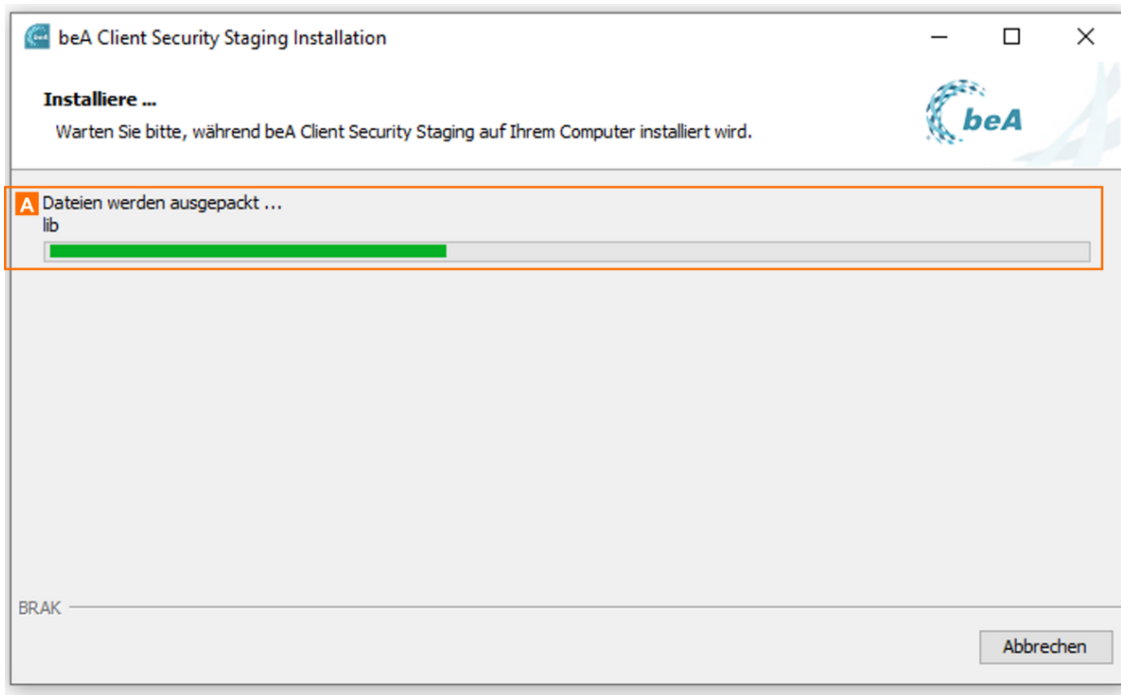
beA Client Security Staging Installation

Installiere ...

Warten Sie bitte, während beA Client Security Staging auf Ihrem Computer installiert wird.

beA

A Dateien werden ausgepackt ...
lib

BRAK

Abbrechen